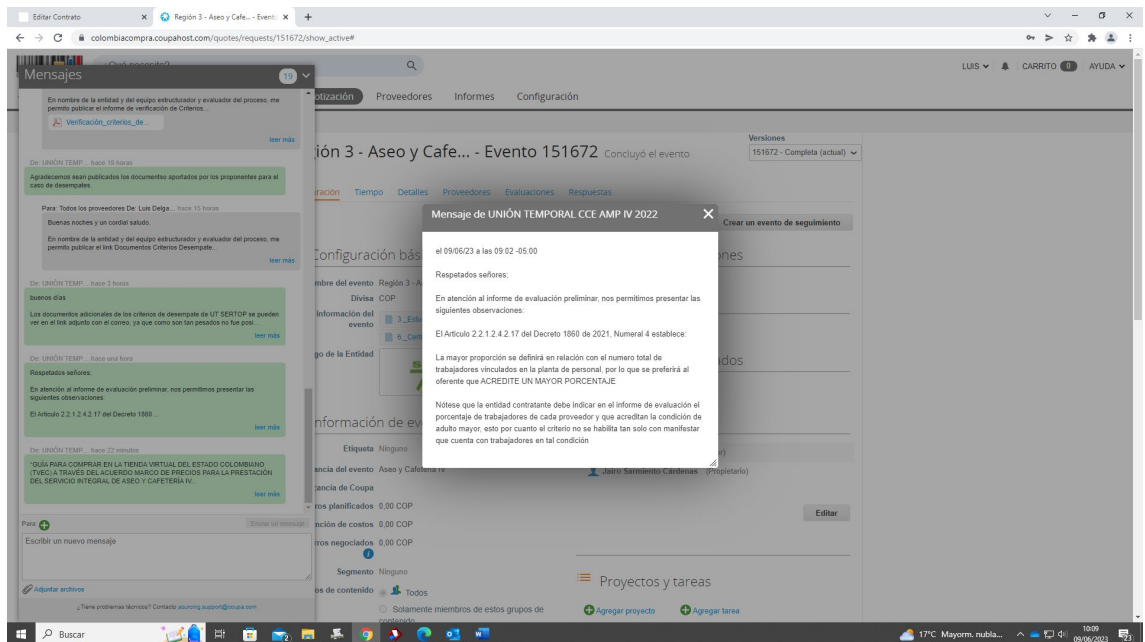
Editar Contrato
Región 3 - Aseo y Cafe... - Event
colombiacompra.coupahost.com/quotes/requests/151672/show_active#

Mensajes 19

En nombre de la entidad y del equipo estructurador y evaluador del proceso, me permito publicar el informe de verificación de Criterios...
Verificación_criterios_de...
leer más

De: UNIÓN TEMP... hace 18 horas
Agradecemos sean publicados los documentos aportados por los proponentes para el caso de desempates.

Para: Todos los proveedores De: Luis Delga... hace 15 horas
Buenas noches y un cordial saludo,
En nombre de la entidad y del equipo estructurador y evaluador del proceso, me permito publicar el link Documentos Criterios Desempate...
leer más

De: UNIÓN TEMP... hace 3 horas
buenos días
Los documentos adicionales de los criterios de desempate de UT SERTOP se pueden ver en el link adjunto con el correo, ya que como son tan pesados no fue posi...
leer más

De: UNIÓN TEMP... hace una hora
Respetados señores:
En atención al informe de evaluación preliminar, nos permitimos presentar las siguientes observaciones:
El Artículo 2.2.1.2.4.2.17 del Decreto 1860...
leer más

De: UNIÓN TEMP... hace 22 minutos
"GUIA PARA COMPRAR EN LA TIENDA VIRTUAL DEL ESTADO COLOMBIANO (TVEC) A TRAVÉS DEL ACUERDO MARCO DE PRECIOS PARA LA PRESTACIÓN DEL SERVICIO INTEGRAL DE ASEO Y CAFETERÍA IV...
leer más

Para:
Enviar un mensaje
Escribir un nuevo mensaje
Adjuntar archivos
¿Tiene problemas técnicos? Contacto sourcing.support@coupa.com

otización Proveedores Informes Configuración
LUIS CARRITO 0 AYUDA

ión 3 - Aseo y Cafe... - Evento 151672 Concluyó el evento
Versiones
151672 - Completa (actual)
ración Tiempo Detalles Proveedores Evaluaciones Respuestas
Crear un evento de seguimiento
Configuración bás
mbre del evento Región 3 - A
Divisa COP
Información del evento
go de la Entidad
nformación de ev
Etiqueta Ninguno
ancia del evento Aseo y Cafetería IV
Jairo Sarmiento Cardenas (Propietario)
cancia de Coupa
ros planificados 0,00 COP
nción de costos 0,00 COP
Editar
ros negociados 0,00 COP
Segmento Ninguno
os de contenido Todos
Solamente miembros de estos grupos de contenido
Proyectos y tareas
Agregar proyecto Agregar tarea

Mensaje de UNIÓN TEMPORAL CCE AMP IV 2022

el 09/06/23 a las 09:02 -05:00

Respetados señores;

En atención al informe de evaluación preliminar, nos permitimos presentar las siguientes observaciones:

El Artículo 2.2.1.2.4.2.17 del Decreto 1860 de 2021, Numeral 4 establece:

La mayor proporción se definirá en relación con el numero total de trabajadores vinculados en la planta de personal, por lo que se preferirá al oferente que ACREDITE UN MAYOR PORCENTAJE

Nótese que la entidad contratante debe indicar en el informe de evaluación el porcentaje de trabajadores de cada proveedor y que acreditan la condición de adulto mayor, esto por cuanto el criterio no se habilita tan solo con manifestar que cuenta con trabajadores en tal condición

Buscar
17°C Mayorm. nubla... 10:09 09/06/2023